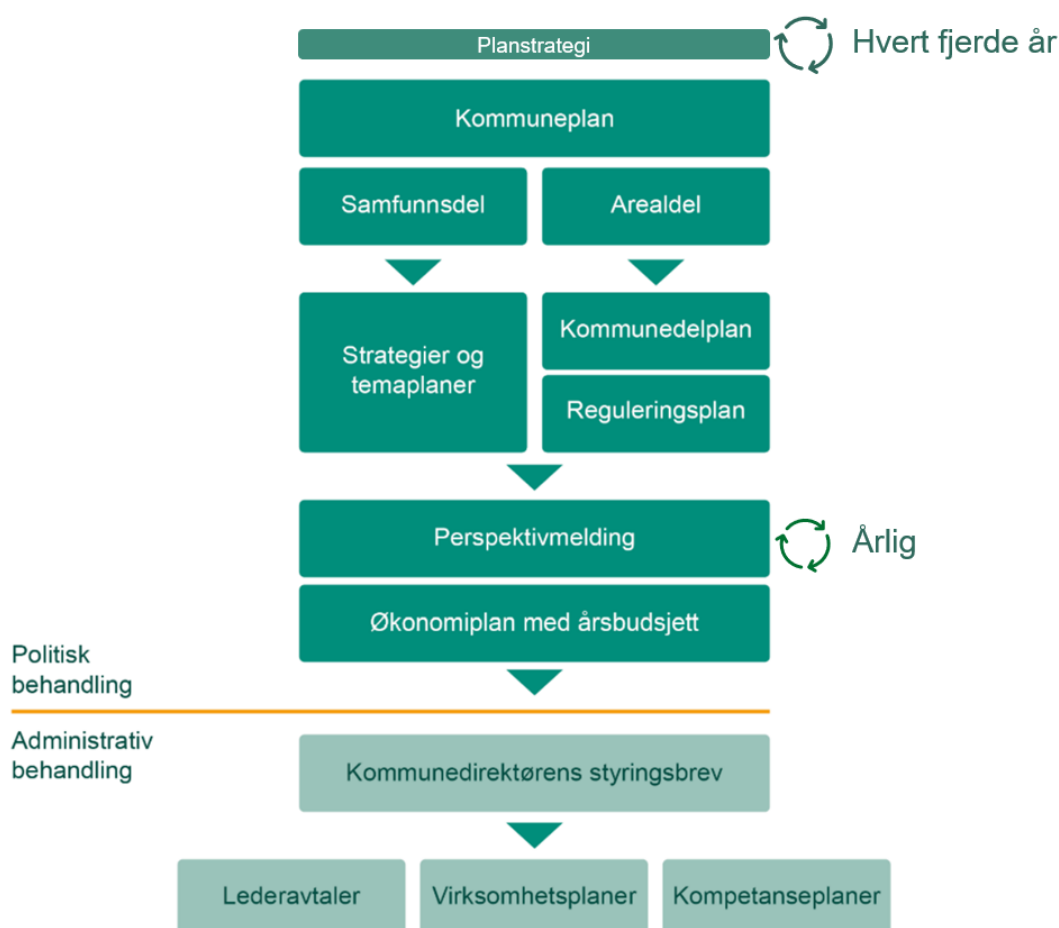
Planstrategi

Hvert fjerde år

Kommuneplan

Samfunnsdel

Arealdel

Strategier og temaplaner

Kommunedelplan

Reguleringsplan

Perspektivmelding

Årlig

Økonomiplan med årsbudsjett

Politisk behandling

Administrativ behandling

Kommunedirektørens styringsbrev

Lederavtaler

Virksomhetsplaner

Kompetanseplaner